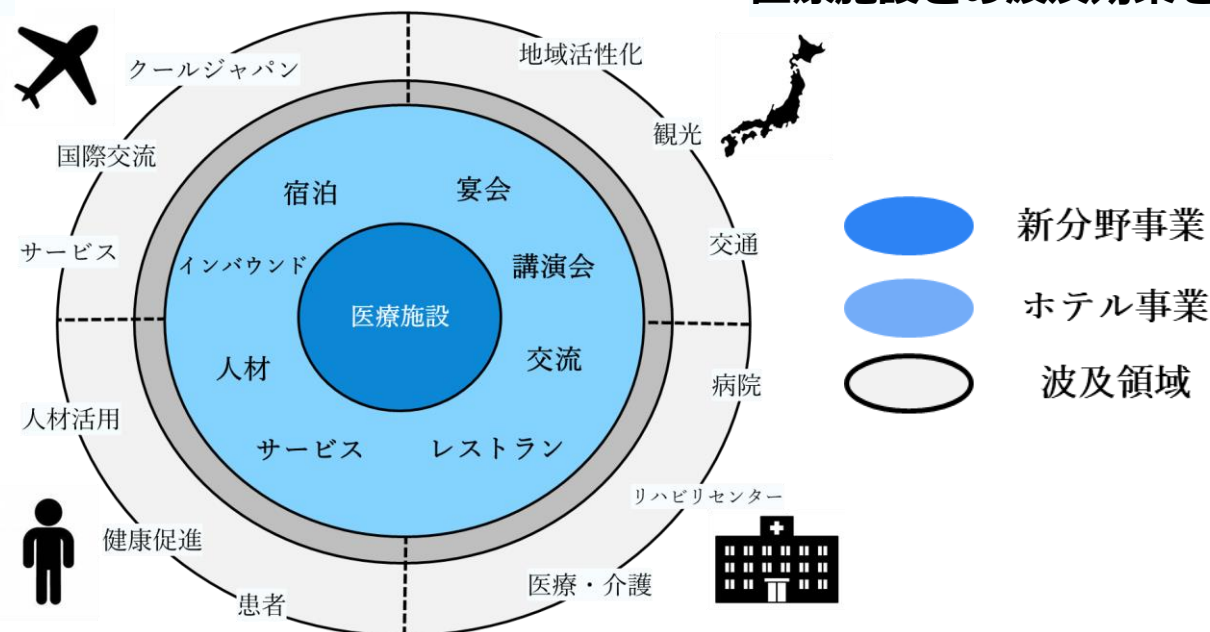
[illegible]

クールジャパン

地域活性化

観光

国際交流

宿泊

宴会

新分野事業

サービス

インバウンド

講演会

交通

ホテル事業

医療施設

人材

交流

病院

波及領域

人材活用

サービス

レストラン

リハビリセンター

健康促進

医療・介護

患者